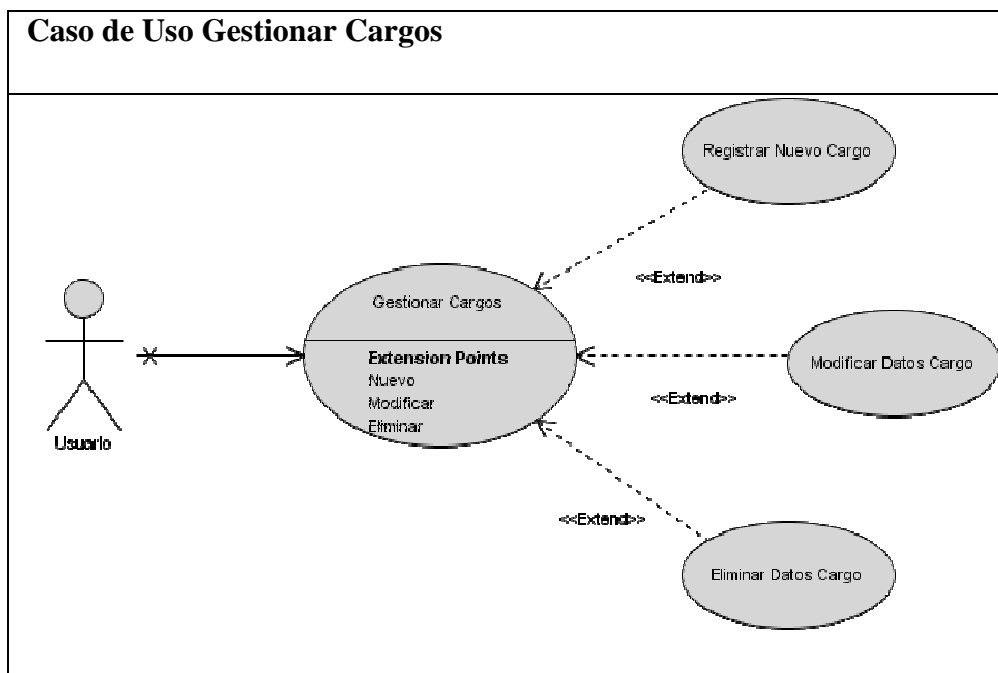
Caso de Uso Gestionar Cargos

Registrar Nuevo Cargo

<<Extend>>

Gestionar Cargos

Extension Points
Nuevo
Modificar
Eliminar

Modificar Datos Cargo

<<Extend>>

Usuario

<<Extend>>

Eliminar Datos Cargo